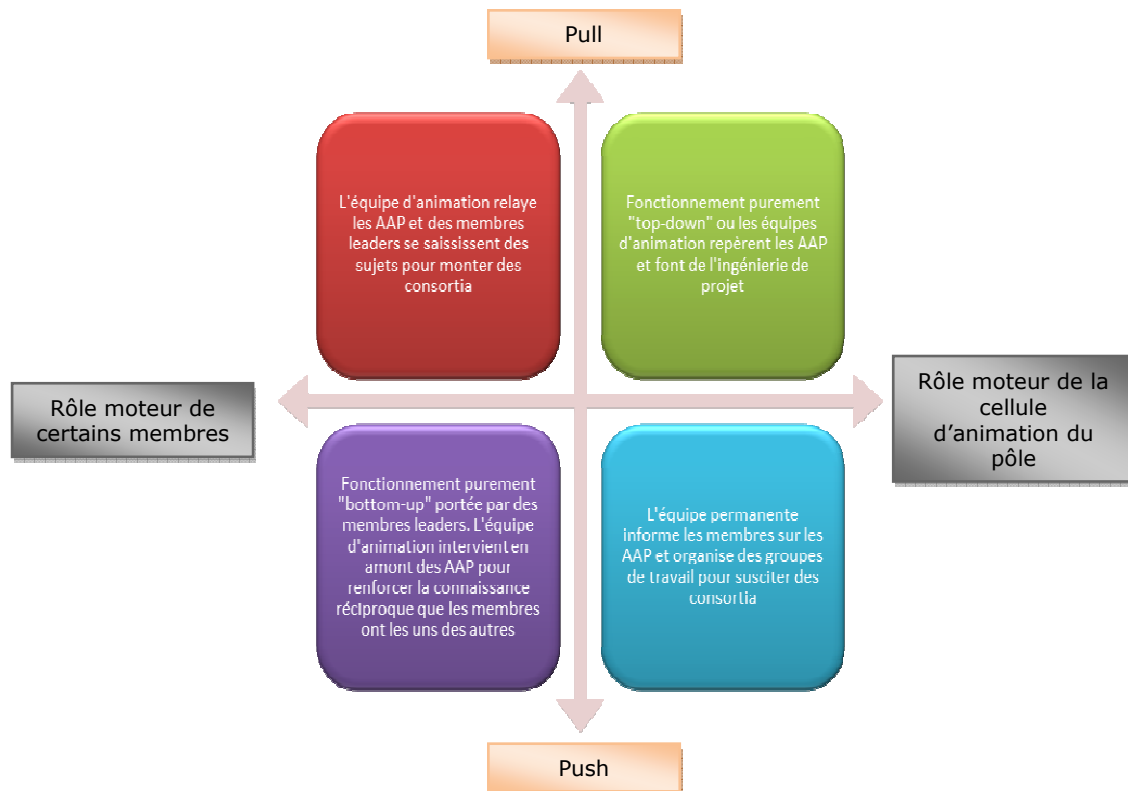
Pull

L'équipe d'animation relaye les AAP et des membres leaders se saisissent des sujets pour monter des consortia

Fonctionnement purement "top-down" ou les équipes d'animation repèrent les AAP et font de l'ingénierie de projet

Rôle moteur de certains membres

Rôle moteur de la cellule d'animation du pôle

Fonctionnement purement "bottom-up" portée par des membres leaders. L'équipe d'animation intervient en amont des AAP pour renforcer la connaissance réciproque que les membres ont les uns des autres

L'équipe permanente informe les membres sur les AAP et organise des groupes de travail pour susciter des consortia

Push